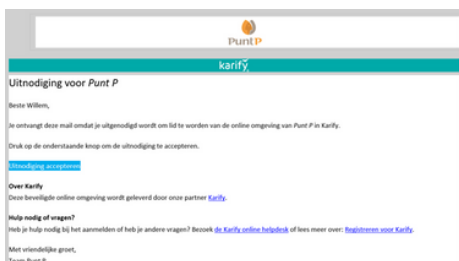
Punt P

karify

Uitnodiging voor *Punt P*

Beste Willem,

Je ontvangt deze mail omdat je uitgenodigd wordt om lid te worden van de online omgeving van *Punt P* in Karify.

Druk op de onderstaande knop om de uitnodiging te accepteren.

Uitnodiging accepteren

**Over Karify**
Deze beveiligde online omgeving wordt geleverd door onze partner Karify.

**Hulp nodig of vragen?**
Heb je hulp nodig bij het aanmelden of heb je andere vragen? Bezoek de Karify online helpdesk of lees meer over: Registreren voor Karify.

Met vriendelijke groet,
Team Punt P